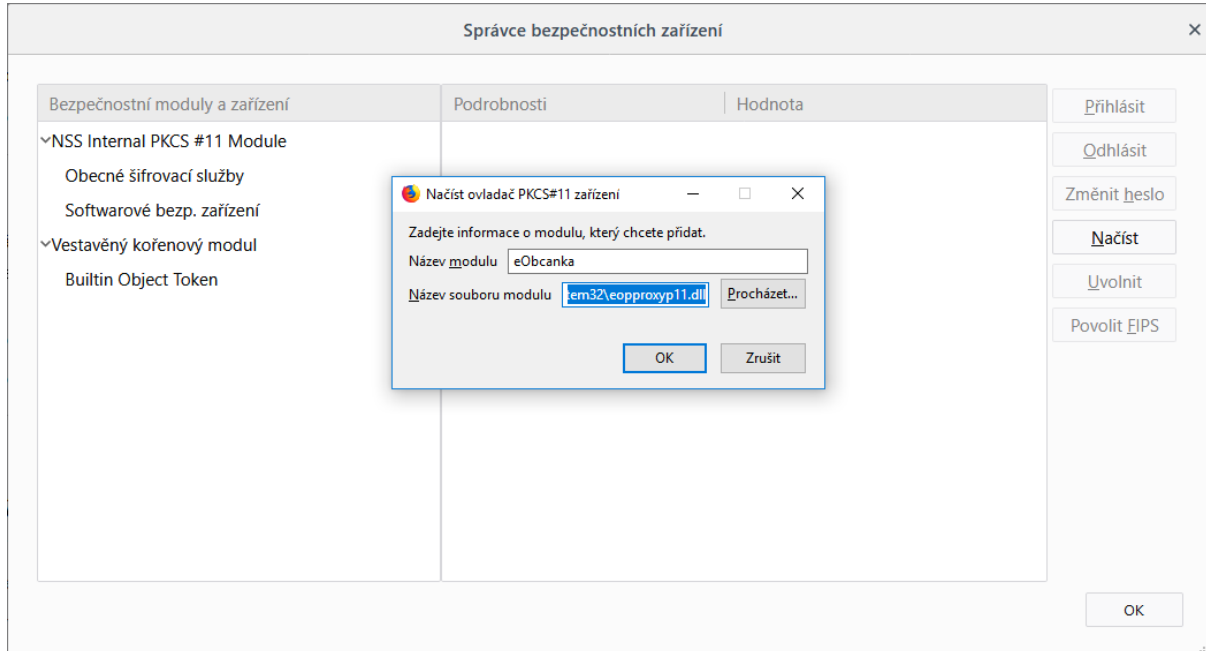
Správce bezpečnostních zařízení

×

Bezpečnostní moduly a zařízení

NSS Internal PKCS #11 Module

Obecné šifrovací služby

Softwarové bezp. zařízení

Vestavěný kořenový modul

Builtin Object Token

Podrobnosti | Hodnota

Přihlásit

Odhlásit

Změnit heslo

Načíst

Uvolnit

Povolit FIPS

Načíst ovladač PKCS#11 zařízení

Zadejte informace o modulu, který chcete přidat.

Název modulu eObcanka

Název souboru modulu tem32\eopproxyp11.dll Procházet...

OK Zrušit

OK